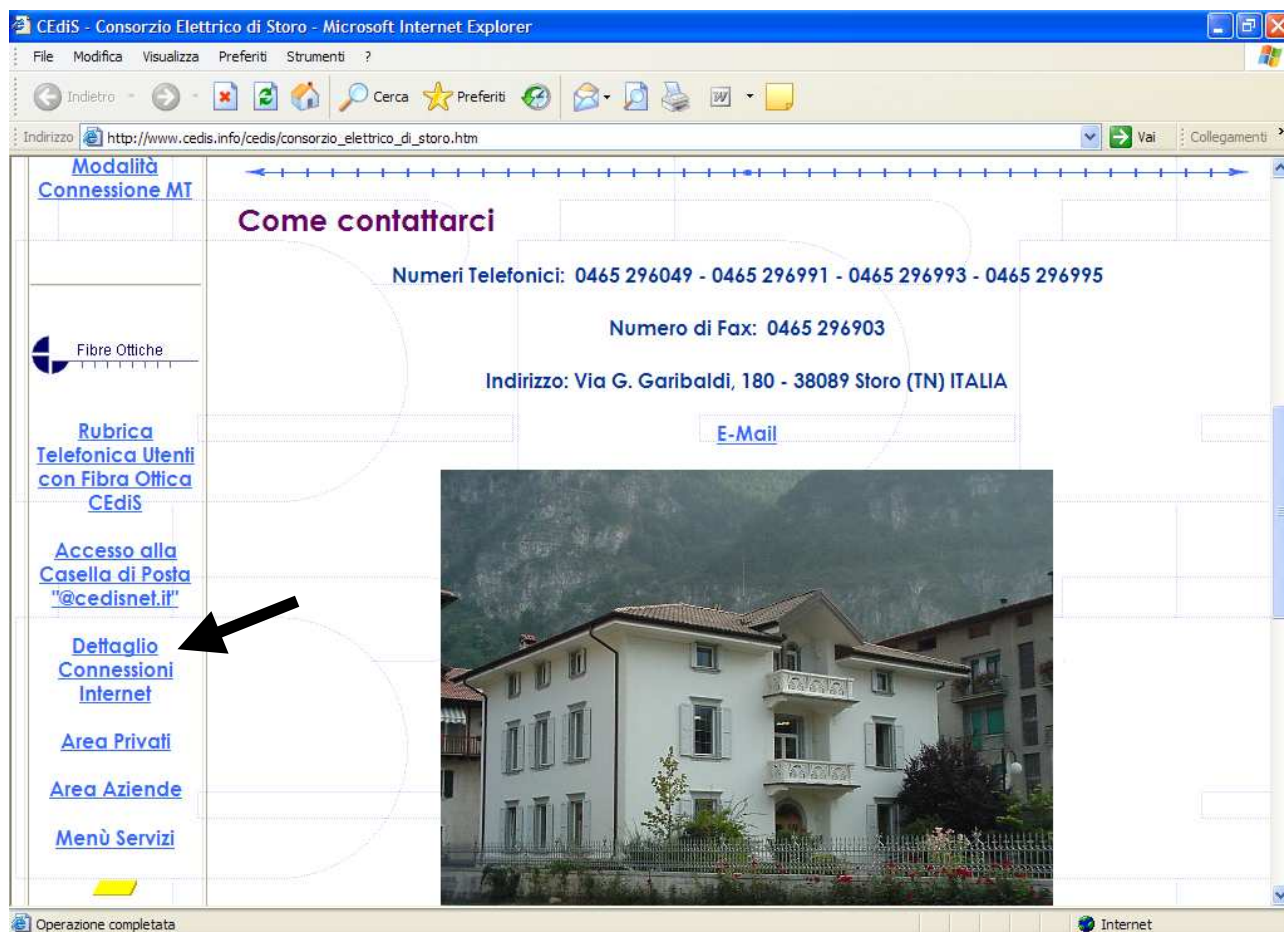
CEdiS - Consorzio Elettrico di Storo - Microsoft Internet Explorer

File Modifica Visualizza Preferiti Strumenti ?

Indietro Cerca Preferiti

Indirizzo http://www.cedis.info/cedis/consorzio_elettrico_di_storo.htm Vai Collegamenti

Modalità Connessione MT

Fibre Ottiche

Rubrica Telefonica Utenti con Fibra Ottica CEdiS

Accesso alla Casella di Posta "@cedisnet.it"

Dettaglio Connessioni Internet

Area Privati

Area Aziende

Menù Servizi

Come contattarci

Numeri Telefonici: 0465 296049 - 0465 296991 - 0465 296993 - 0465 296995

Numero di Fax: 0465 296903

Indirizzo: Via G. Garibaldi, 180 - 38089 Storo (TN) ITALIA

E-Mail

Operazione completata

Internet